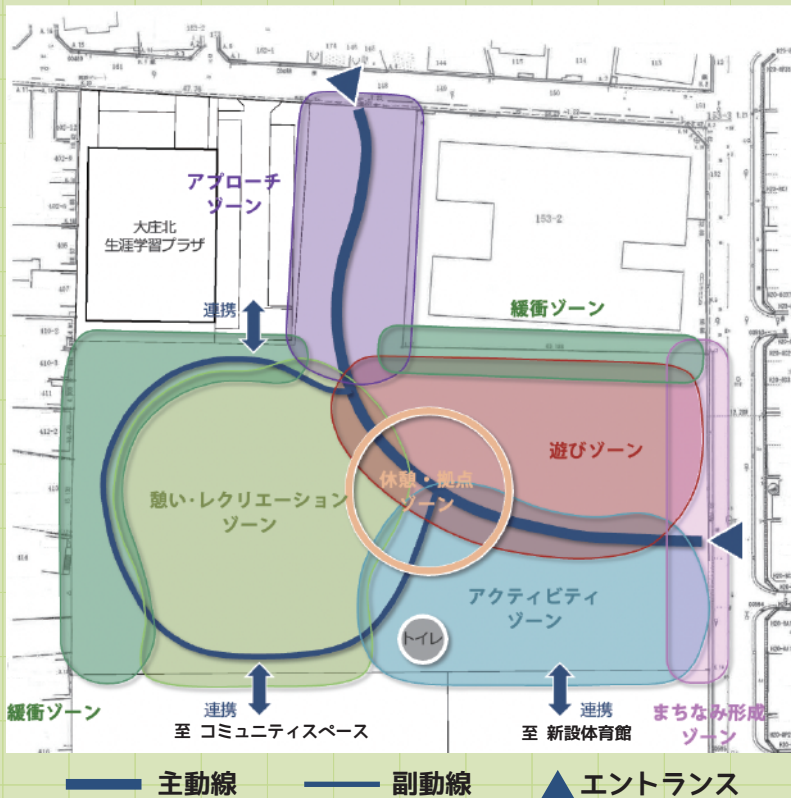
アプローチゾーン

大庄北生涯学習プラザ

153-2

緩衝ゾーン

連携

遊びゾーン

休憩・拠点ゾーン

憩い・レクリエーションゾーン

アクティビティゾーン

トイレ

緩衝ゾーン

連携
至 コミュニティスペース

連携
至 新設体育館

まちなみ形成ゾーン

主動線　副動線　エントランス